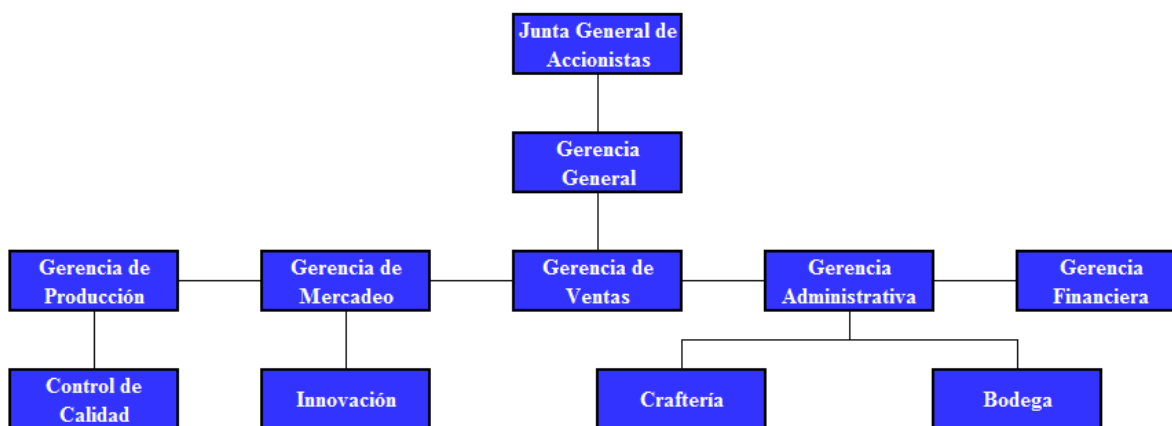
Junta General de Accionistas

Gerencia General

Gerencia de Producción

Gerencia de Mercadeo

Gerencia de Ventas

Gerencia Administrativa

Gerencia Financiera

Control de Calidad

Innovación

Craftería

Bodega